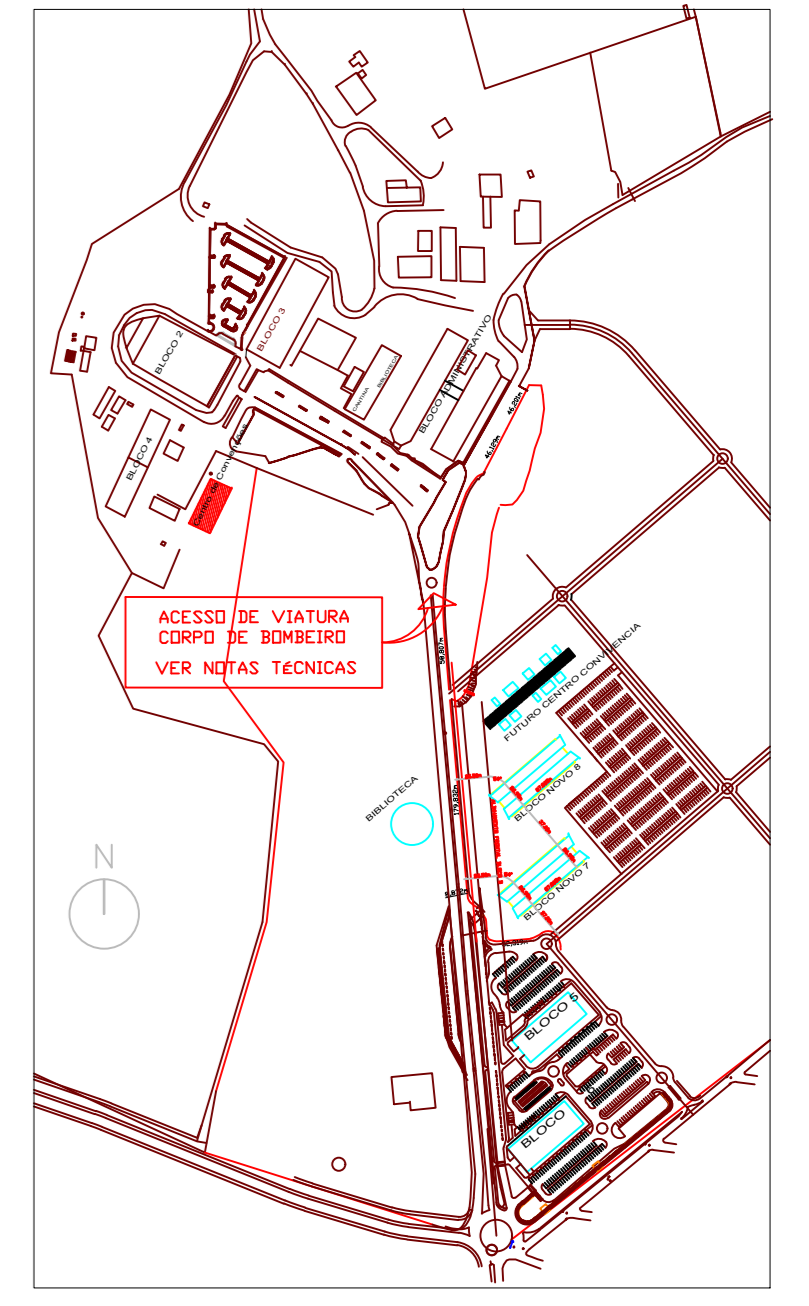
BLOCO 2
BLOCO 3
BLOCO 4
CANTINA
BIBLIOTECA
BLOCO ADMINISTRATIVO
46,20m
46,10m
Centro de Convenções
ACESSO DE VIATURA
CORPO DE BOMBEIRO
VER NOTAS TÉCNICAS
58,80m
FUTURO CENTRO CONVIVENCIA
BIBLIOTECA
BLOCO NOVO 8
179,83m
BLOCO NOVO 7
N
BLOCO 5
BLOCO